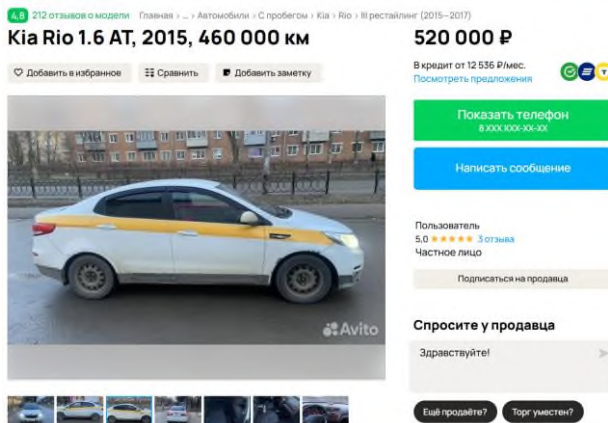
4,8 212 отзывов о модели Главная › ... › Автомобили › С пробегом › Kia › Rio › III рестайлинг (2015–2017)

Kia Rio 1.6 AT, 2015, 460 000 км

520 000 ₽

Добавить в избранное Сравнить Добавить заметку

В кредит от 12 536 ₽/мес.
Посмотреть предложения

Показать телефон
8 XXX XXX-XX-XX

Написать сообщение

Пользователь
5,0 ★★★★★ 3 отзыва
Частное лицо

Подписаться на продавца

Avito

Спросите у продавца

Здравствуйте!

Ещё продаёте? Торг уместен?